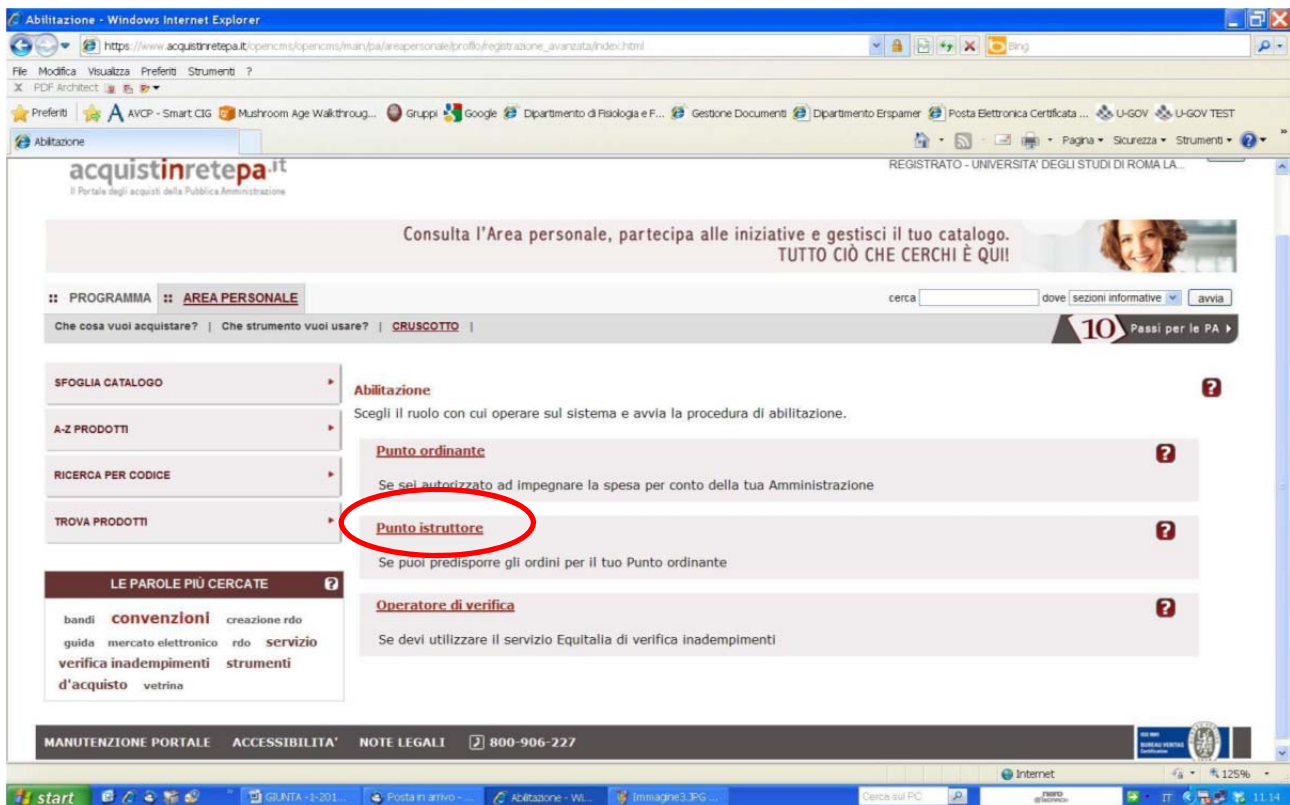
Abilitazione - Windows Internet Explorer

https://www.acquistinretepa.it/opencms/opencms/main/pa/areapersonale/profilo/registrazione_avanzata/index.html

Bing

File Modifica Visualizza Preferiti Strumenti ?

X PDF Architect

Preferiti AVCP - Smart CIG Mushroom Age Walkthroug... Gruppi Google Dipartimento di Fisiologia e F... Gestione Documenti Dipartimento Erspamer Posta Elettronica Certificata ... U-GOV U-GOV TEST

Abilitazione

Pagina Sicurezza Strumenti

acquistinretepa.it
Il Portale degli acquisti della Pubblica Amministrazione

REGISTRATO - UNIVERSITA' DEGLI STUDI DI ROMA LA...

Consulta l'Area personale, partecipa alle iniziative e gestisci il tuo catalogo.
TUTTO CIÒ CHE CERCHI È QUI!

:: PROGRAMMA :: AREA PERSONALE

cerca dove sezioni informative avvia

Che cosa vuoi acquistare? | Che strumento vuoi usare? | CRUSCOTTO |

10 Passi per le PA

SFOGLIA CATALOGO

A-Z PRODOTTI

RICERCA PER CODICE

TROVA PRODOTTI

Abilitazione

Scegli il ruolo con cui operare sul sistema e avvia la procedura di abilitazione.

Punto ordinante

Se sei autorizzato ad impegnare la spesa per conto della tua Amministrazione

Punto istruttore

Se puoi predisporre gli ordini per il tuo Punto ordinante

Operatore di verifica

Se devi utilizzare il servizio Equitalia di verifica inadempimenti

LE PAROLE PIÙ CERCATE

bandi convenzioni creazione rdo guida mercato elettronico rdo servizio verifica inadempimenti strumenti d'acquisto vetrina

MANUTENZIONE PORTALE ACCESSIBILITA' NOTE LEGALI 800-906-227

Internet 125%

start GIUNTA -1-201... Posta in arrivo - ... Abilitazione - Wi... Immagine3.JPG ... Cerca sul PC IT 11.14